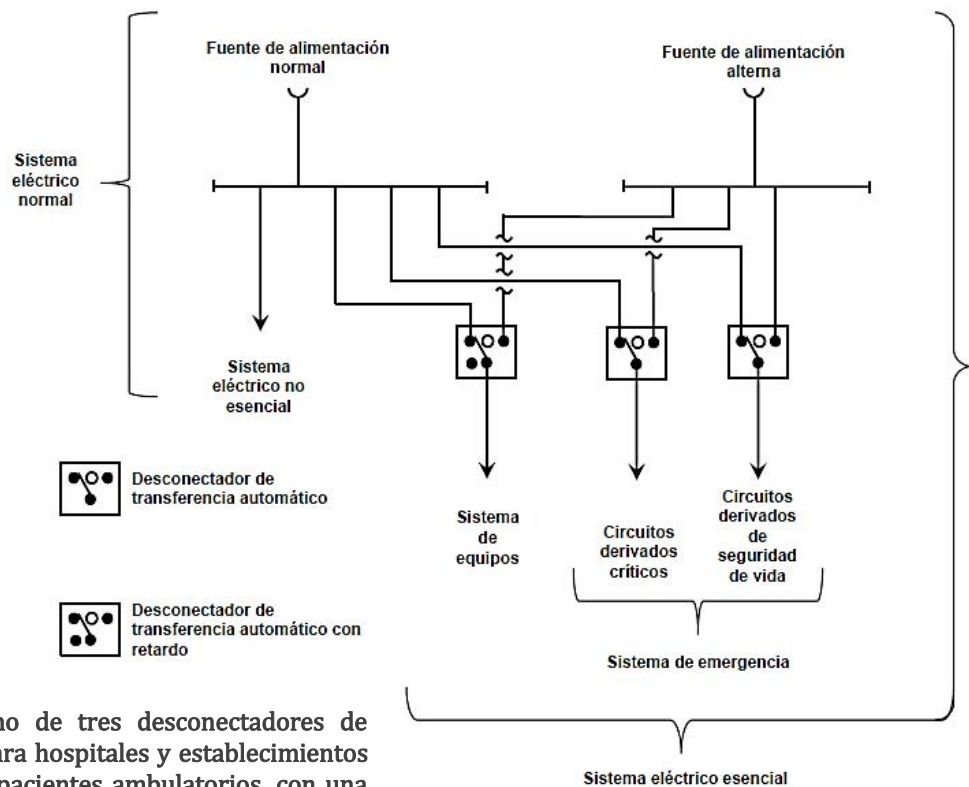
Fuente de alimentación normal

Fuente de alimentación alterna

Sistema eléctrico normal

Sistema eléctrico no esencial

Desconectador de transferencia automático

Desconectador de transferencia automático con retardo

Sistema de equipos

Circuitos derivados críticos

Circuitos derivados de seguridad de vida

Sistema de emergencia

Sistema eléctrico esencial

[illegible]no de tres desconectadores de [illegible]ara hospitales y establecimientos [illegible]pacientes ambulatorios, con una